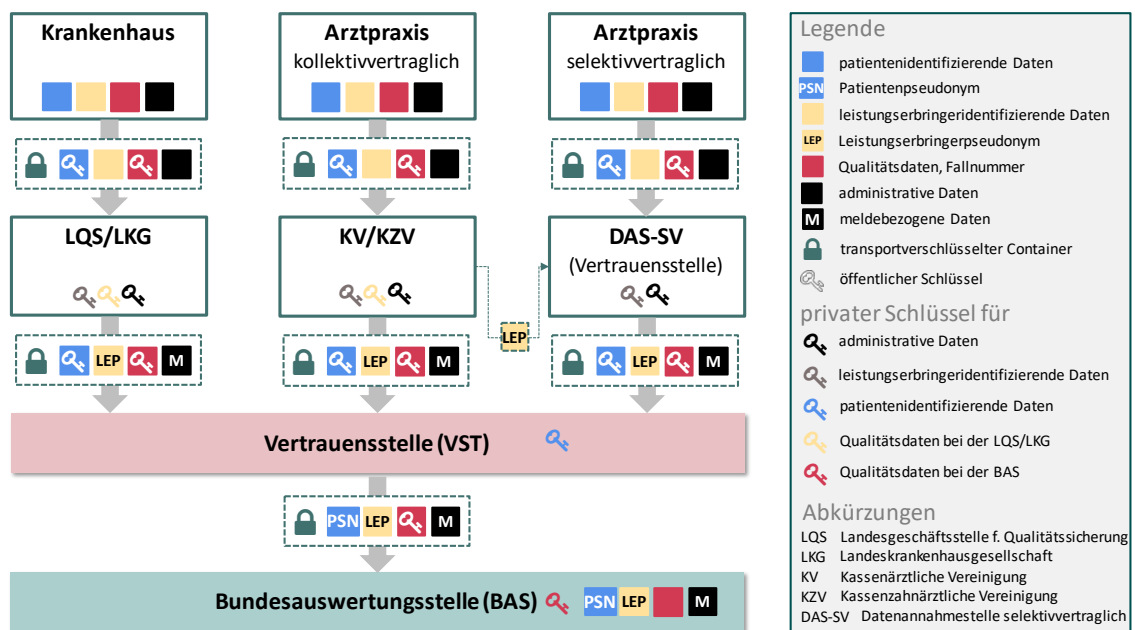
Krankenhaus

Arztpraxis
kollektivvertraglich

Arztpraxis
selektivvertraglich

LQS/LKG

KV/KZV

DAS-SV
(Vertrauensstelle)

LEP

LEP M

LEP M

LEP

LEP M

Vertrauensstelle (VST)

PSN LEP M

Bundesauswertungsstelle (BAS)

PSN LEP M

Legende
patientenidentifizierende Daten
PSN Patientenpseudonym
leistungserbringeridentifizierende Daten
LEP Leistungserbringerpseudonym
Qualitätsdaten, Fallnummer
administrative Daten
M meldebezogene Daten
transportverschlüsselter Container
öffentlicher Schlüssel

privater Schlüssel für
administrative Daten
leistungserbringeridentifizierende Daten
patientenidentifizierende Daten
Qualitätsdaten bei der LQS/LKG
Qualitätsdaten bei der BAS

Abkürzungen
LQS Landesgeschäftsstelle f. Qualitätssicherung
LKG Landeskrankenhausgesellschaft
KV Kassenärztliche Vereinigung
KZV Kassenzahnärztliche Vereinigung
DAS-SV Datenannahmestelle selektivvertraglich